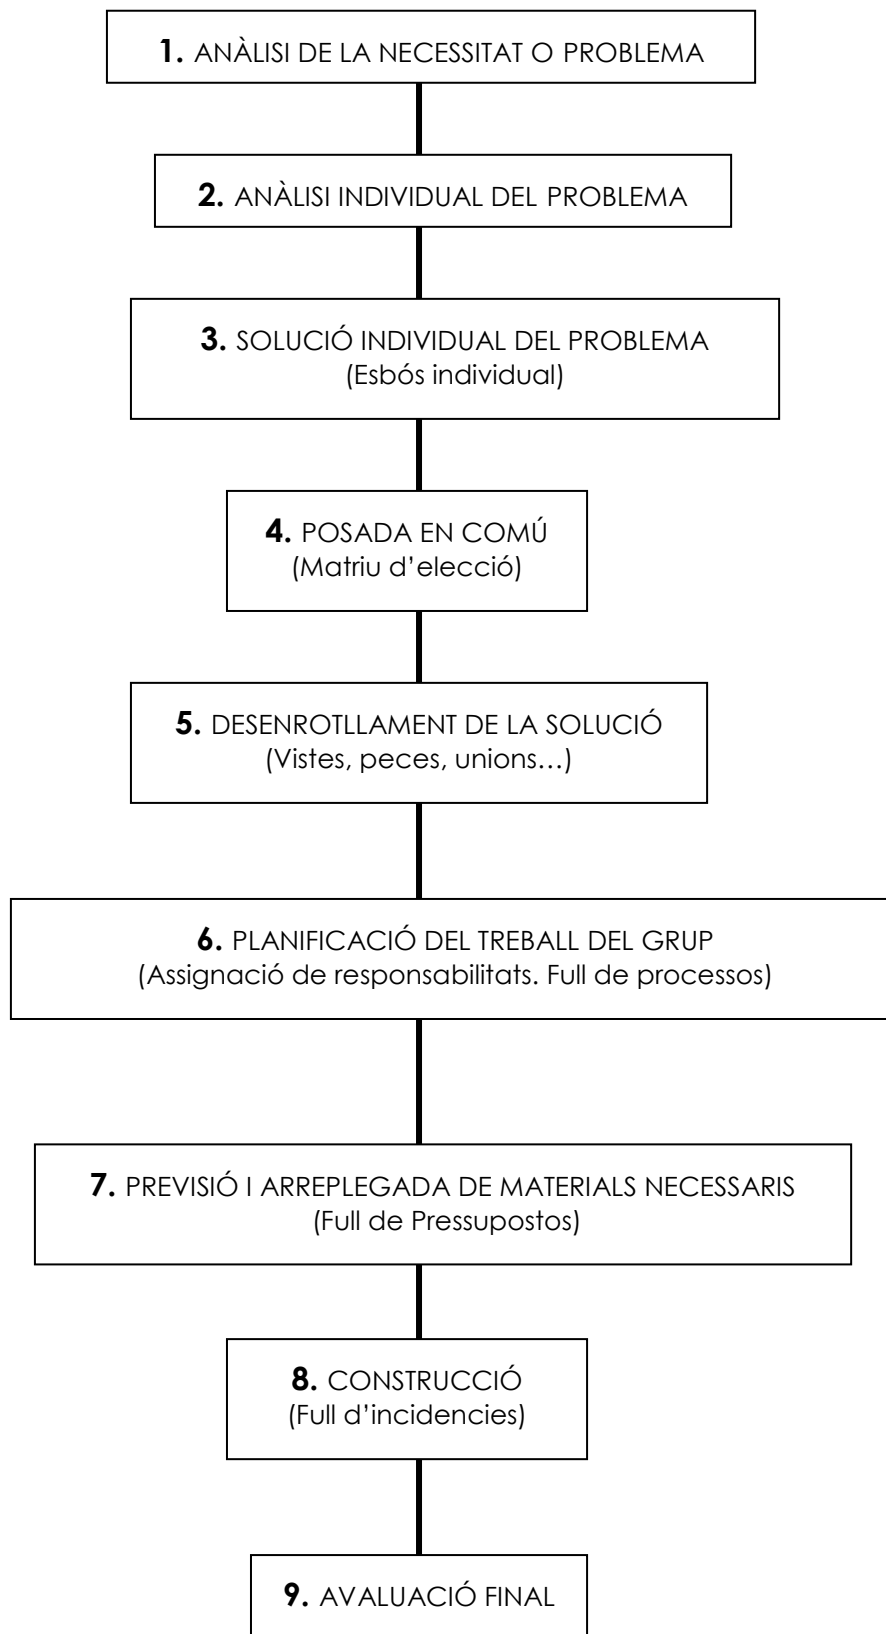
**1.** ANÀLISI DE LA NECESSITAT O PROBLEMA

**2.** ANÀLISI INDIVIDUAL DEL PROBLEMA

**3.** SOLUCIÓ INDIVIDUAL DEL PROBLEMA
(Esbós individual)

**4.** POSADA EN COMÚ
(Matriu d'elecció)

**5.** DESENROTLLAMENT DE LA SOLUCIÓ
(Vistes, peces, unions…)

**6.** PLANIFICACIÓ DEL TREBALL DEL GRUP
(Assignació de responsabilitats. Full de processos)

**7.** PREVISIÓ I ARREPLEGADA DE MATERIALS NECESSARIS
(Full de Pressupostos)

**8.** CONSTRUCCIÓ
(Full d'incidencies)

**9.** AVALUACIÓ FINAL